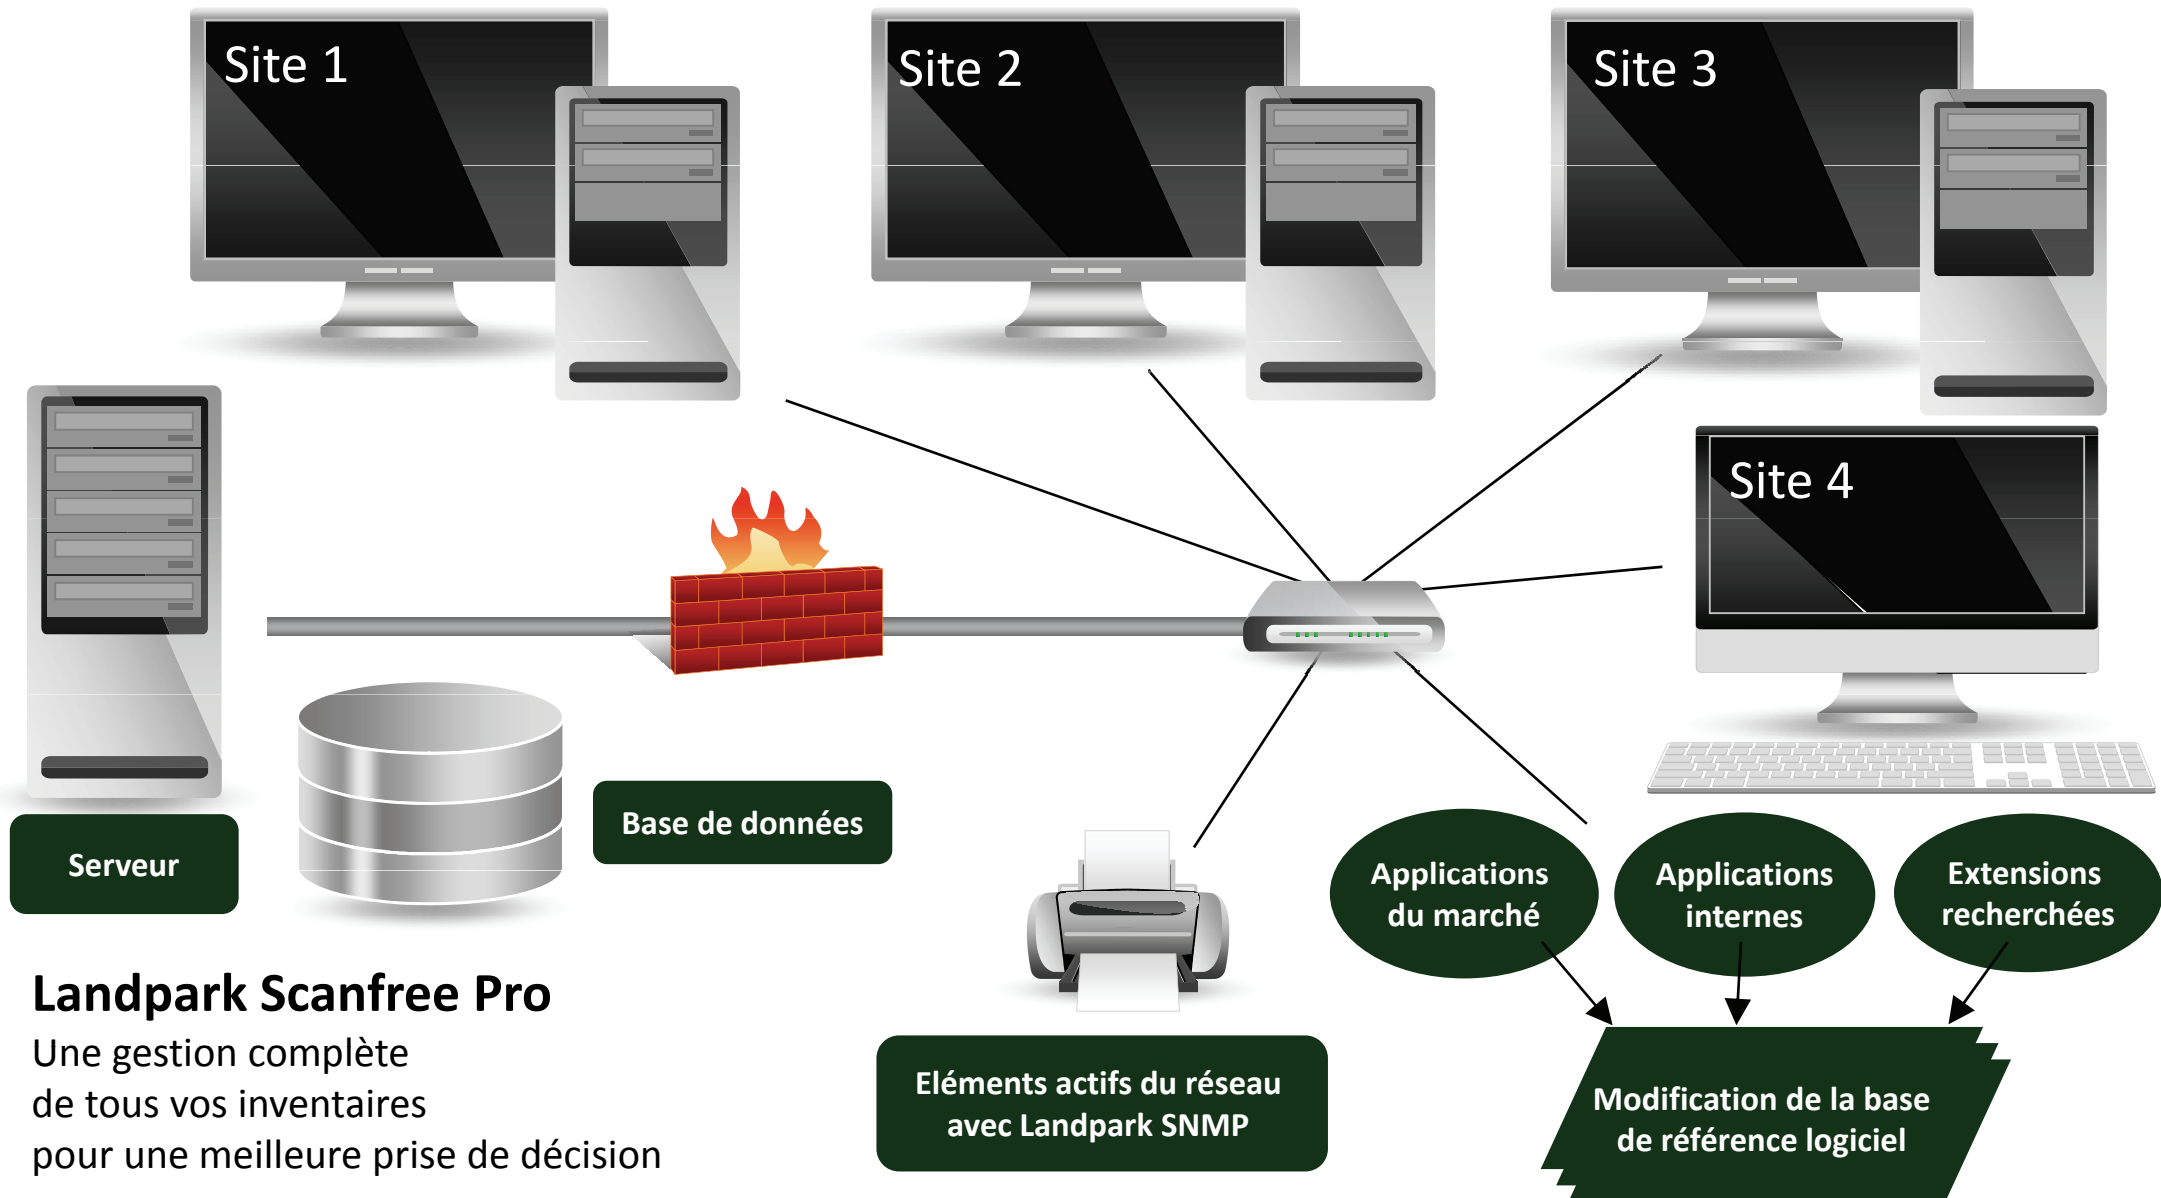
Site 1

Site 2

Site 3

Site 4

Serveur

Base de données

Applications du marché

Applications internes

Extensions recherchées

Landpark Scanfree Pro
Une gestion complète
de tous vos inventaires
pour une meilleure prise de décision

Eléments actifs du réseau avec Landpark SNMP

Modification de la base de référence logiciel